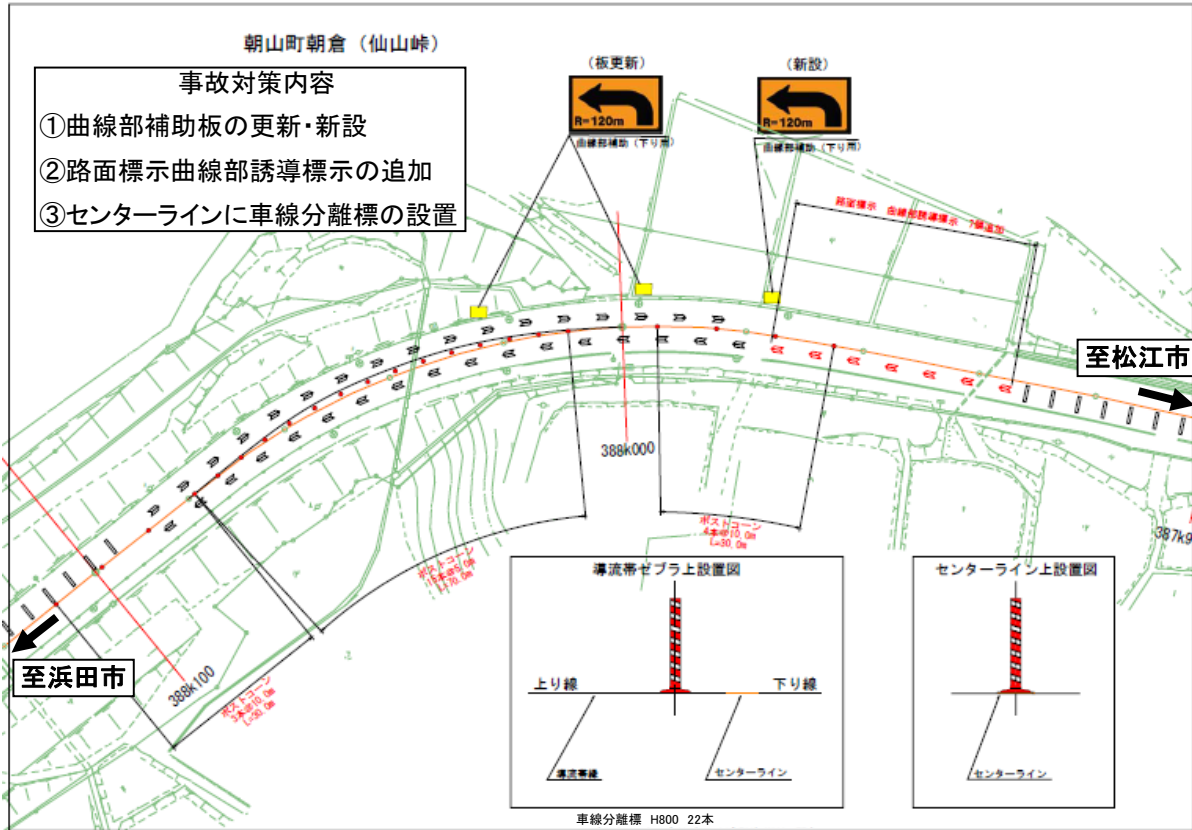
朝山町朝倉（仙山峠）

事故対策内容
①曲線部補助板の更新･新設
②路面標示曲線部誘導標示の追加
③センターラインに車線分離標の設置

（板更新）
R=120m
曲線部補助（下り用）

（新設）
R=120m
曲線部補助（下り用）

路面標示 曲線部誘導標示 7個追加

至松江市

388k000

ポストコーン
4本@10.0m
L=30.0m

387k9

ポストコーン
15本@10.0m
L=170.0m

ポストコーン
3本@10.0m
L=30.0m

388k100

至浜田市

導流帯ゼブラ上設置図
上り線
下り線
導流帯線
センターライン

センターライン上設置図
センターライン

車線分離標 H800 22本